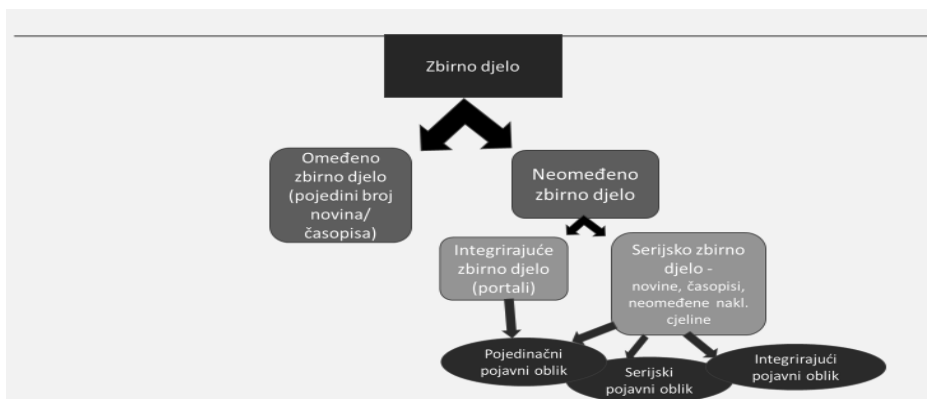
Zbirno djelo

Omeđeno zbirno djelo (pojedini broj novina/ časopisa)

Neomeđeno zbirno djelo

Integrirajuće zbirno djelo (portali)

Serijsko zbirno djelo - novine, časopisi, neomeđene nakl. cjeline

Pojedinačni pojavni oblik

Serijski pojavni oblik

Integrirajući pojavni oblik